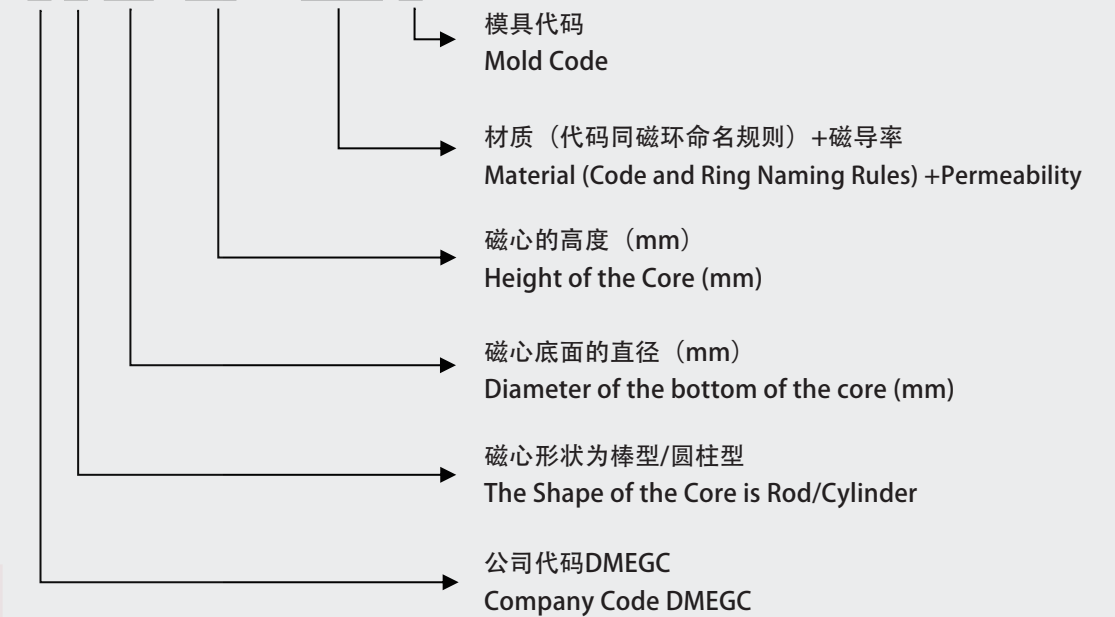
模具代码
Mold Code

材质（代码同磁环命名规则）+磁导率
Material (Code and Ring Naming Rules) +Permeability

磁心的高度（mm）
Height of the Core (mm)

磁心底面的直径（mm）
Diameter of the bottom of the core (mm)

磁心形状为棒型/圆柱型
The Shape of the Core is Rod/Cylinder

公司代码DMEGC
Company Code DMEGC